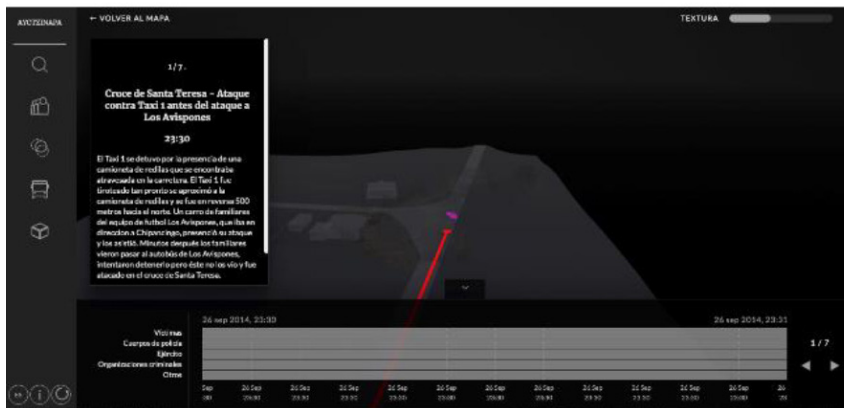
AYOTZINAPA

← VOLVER AL MAPA

TEXTURA

1/7

Cruce de Santa Teresa - Ataque contra Taxi 1 antes del ataque a Los Avispones

23:30

El Taxi 1 se detuvo por la presencia de una camioneta de redilas que se encontraba atravesada en la carretera. El Taxi 1 fue tiroteado tan pronto se aproximó a la camioneta de redilas y se fue en reversa 500 metros hacia el norte. Un carro de familiares del equipo de futbol Los Avispones, que iba en dirección a Chilpancingo, presenció su ataque y los asistió. Minutos después los familiares vieron pasar al autobús de Los Avispones, intentaron detenerlo pero éste no los vio y fue atacado en el cruce de Santa Teresa.

26 sep 2014, 23:30

26 sep 2014, 23:31

Víctimas
Cuerpos de policía
Ejército
Organizaciones criminales
Otros

1/7

| Sep | 26 Sep | 26 Sep | 26 Sep | 26 Sep | 26 Sep | 26 Sep | 26 Sep | 26 Sep | 26 Sep | 26 Sep | 26 Sep | 26 |
|---|---|---|---|---|---|---|---|---|---|---|---|---|
| :30 | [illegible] | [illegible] | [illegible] | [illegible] | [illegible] | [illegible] | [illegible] | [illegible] | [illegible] | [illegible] | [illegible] | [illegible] |